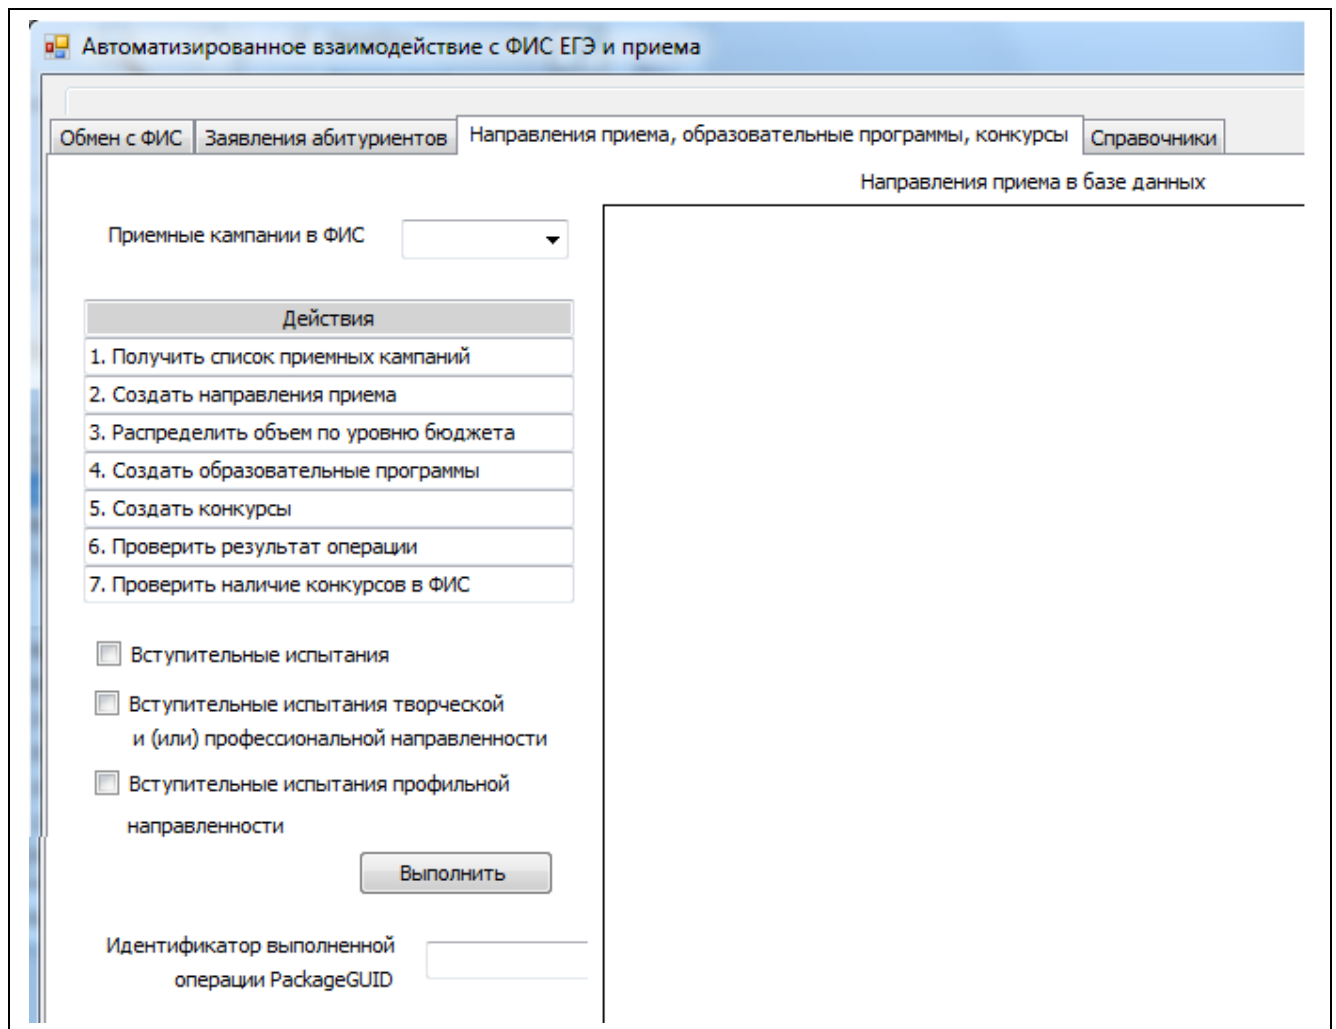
Автоматизированное взаимодействие с ФИС ЕГЭ и приема

Обмен с ФИС | Заявления абитуриентов | Направления приема, образовательные программы, конкурсы | Справочники

Направления приема в базе данных

Приемные кампании в ФИС

Действия
1. Получить список приемных кампаний
2. Создать направления приема
3. Распределить объем по уровню бюджета
4. Создать образовательные программы
5. Создать конкурсы
6. Проверить результат операции
7. Проверить наличие конкурсов в ФИС

Вступительные испытания

Вступительные испытания творческой и (или) профессиональной направленности

Вступительные испытания профильной направленности

Выполнить

Идентификатор выполненной операции PackageGUID